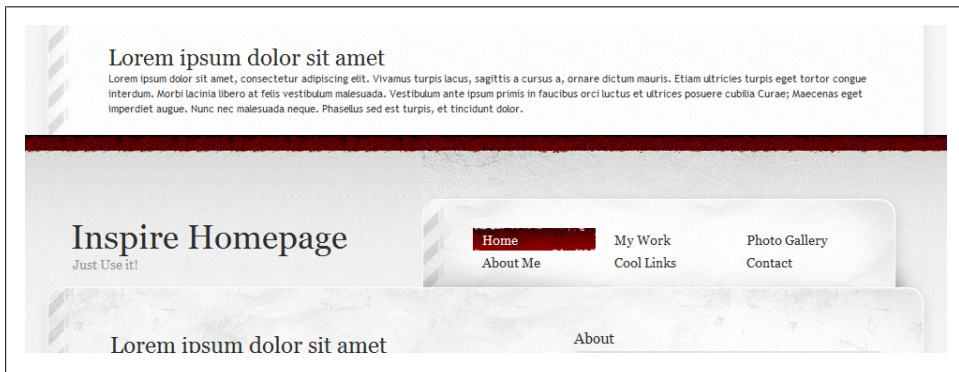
Lorem ipsum dolor sit amet

Lorem ipsum dolor sit amet, consectetur adipiscing elit. Vivamus turpis lacus, sagittis a cursus a, ornare dictum mauris. Etiam ultricies turpis eget tortor congue interdum. Morbi lacinia libero at felis vestibulum malesuada. Vestibulum ante ipsum primis in faucibus orci luctus et ultrices posuere cubilia Curae; Maecenas eget imperdiet augue. Nunc nec malesuada neque. Phasellus sed est turpis, et tincidunt dolor.

Inspire Homepage

Just Use it!

Home
My Work
Photo Gallery
About Me
Cool Links
Contact

Lorem ipsum dolor sit amet

About